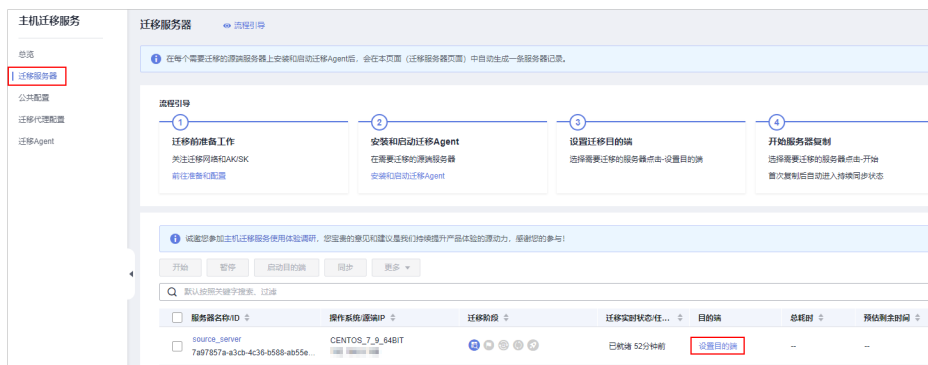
主机迁移服务

总览
迁移服务器
公共配置
迁移代理配置
迁移Agent

迁移服务器　流程引导

在每个需要迁移的源端服务器上安装和启动迁移Agent后，会在本页面（迁移服务器页面）中自动生成一条服务器记录。

流程引导

1
迁移前准备工作
关注迁移网络和AK/SK
前往准备和配置

2
安装和启动迁移Agent
在需要迁移的源端服务器
安装和启动迁移Agent

3
设置迁移目的端
选择需要迁移的服务器点击-设置目的端

4
开始服务器复制
选择需要迁移的服务器点击-开始
首次复制后自动进入持续同步状态

诚邀您参加主机迁移服务使用体验调研，您宝贵的意见和建议是我们持续提升产品体验的源动力，感谢您的参与！

开始　暂停　启动目的端　同步　更多

默认按照关键字搜索、过滤

| 服务器名称/ID | 操作系统/源端IP | 迁移阶段 | 迁移实时状态/任... | 目的端 | 总耗时 | 预估剩余时间 |
|---|---|---|---|---|---|---|
| source_server 7a97857a-a3cb-4c36-b588-ab55e... | CENTOS_7_9_64BIT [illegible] | | 已就绪 52分钟前 | 设置目的端 | -- | -- |